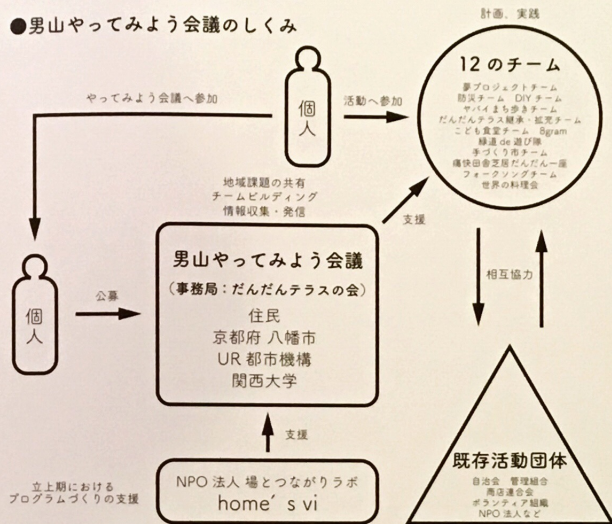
●男山やってみよう会議のしくみ

計画、実践

12のチーム
夢プロジェクトチーム
防災チーム　DIY チーム
ヤバイまち歩きチーム
だんだんテラス継承・拡充チーム
こども食堂チーム　8gram
縁道 de 遊び隊
手づくり市チーム
橋快田舎芝居だんだん一座
フォークソングチーム
世界の料理会

やってみよう会議へ参加

個人

活動へ参加

地域課題の共有
チームビルディング
情報収集・発信

支援

個人

公募

男山やってみよう会議
（事務局：だんだんテラスの会）
住民
京都府 八幡市
UR 都市機構
関西大学

相互協力

支援

立上期における
プログラムづくりの支援

NPO 法人 場とつながりラボ
home′s vi

既存活動団体
自治会　管理組合
商店連合会
ボランティア組織
NPO 法人など